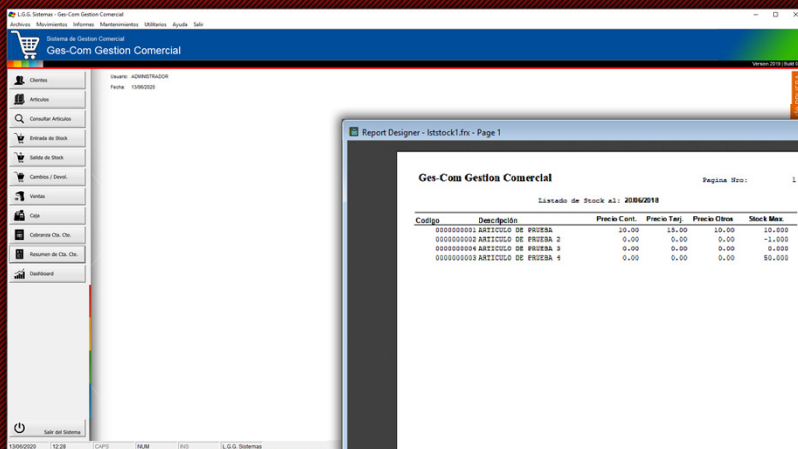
L.G.G. Sistemas - Ges-Com Gestion Comercial

Archivos Movimientos Informes Mantenimientos Utilitarios Ayuda Salir

Sistema de Gestion Comercial
Ges-Com Gestion Comercial

Version 2019 | Build 0

Clientes
Articulos
Consultar Articulos
Entrada de Stock
Salida de Stock
Cambios / Devol.
Ventas
Caja
Cobranza Cta. Cte.
Resumen de Cta. Cte.
Dashboard

Usuario: ADMINISTRADOR
Fecha: 13/06/2020

Report Designer - lststock1.frx - Page 1

Ges-Com Gestion Comercial

Pagina Nro: 1

Listado de Stock al: 20/06/2018

| Codigo | Descripcion | Precio Cont. | Precio Tarj. | Precio Otros | Stock Max. |
|---|---|---|---|---|---|
| 0000000001 | ARTICULO DE PRUEBA | 10.00 | 15.00 | 10.00 | 10.000 |
| 0000000002 | ARTICULO DE PRUEBA 2 | 0.00 | 0.00 | 0.00 | -1.000 |
| 0000000004 | ARTICULO DE PRUEBA 3 | 0.00 | 0.00 | 0.00 | 0.000 |
| 0000000003 | ARTICULO DE PRUEBA 4 | 0.00 | 0.00 | 0.00 | 50.000 |

Salir del Sistema

13/06/2020 12:28 CAPS NUM INS L.G.G. Sistemas